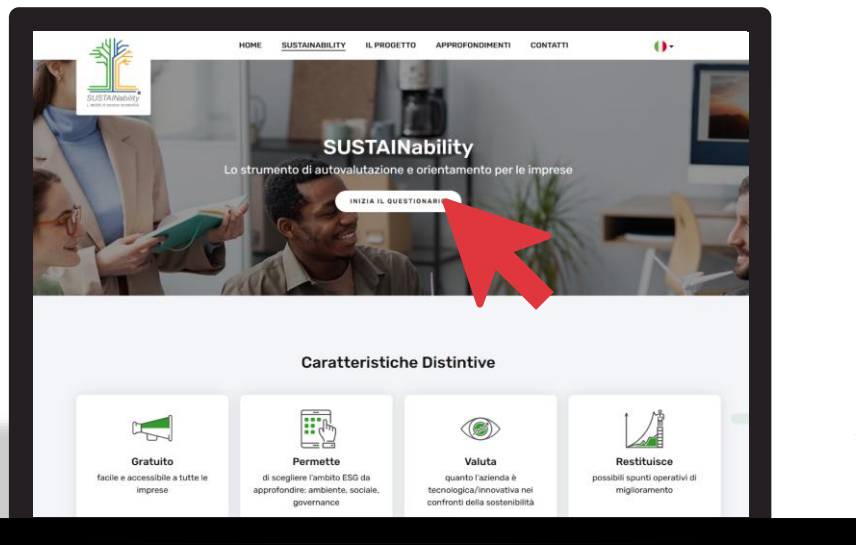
SUSTAINability
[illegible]

HOME SUSTAINABILITY IL PROGETTO APPROFONDIMENTI CONTATTI

SUSTAINability
Lo strumento di autovalutazione e orientamento per le imprese

INIZIA IL QUESTIONARI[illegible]

Caratteristiche Distintive

Gratuito
facile e accessibile a tutte le imprese

Permette
di scegliere l'ambito ESG da approfondire: ambiente, sociale, governance

Valuta
quanto l'azienda è tecnologica/innovativa nei confronti della sostenibilità

Restituisce
possibili spunti operativi di miglioramento